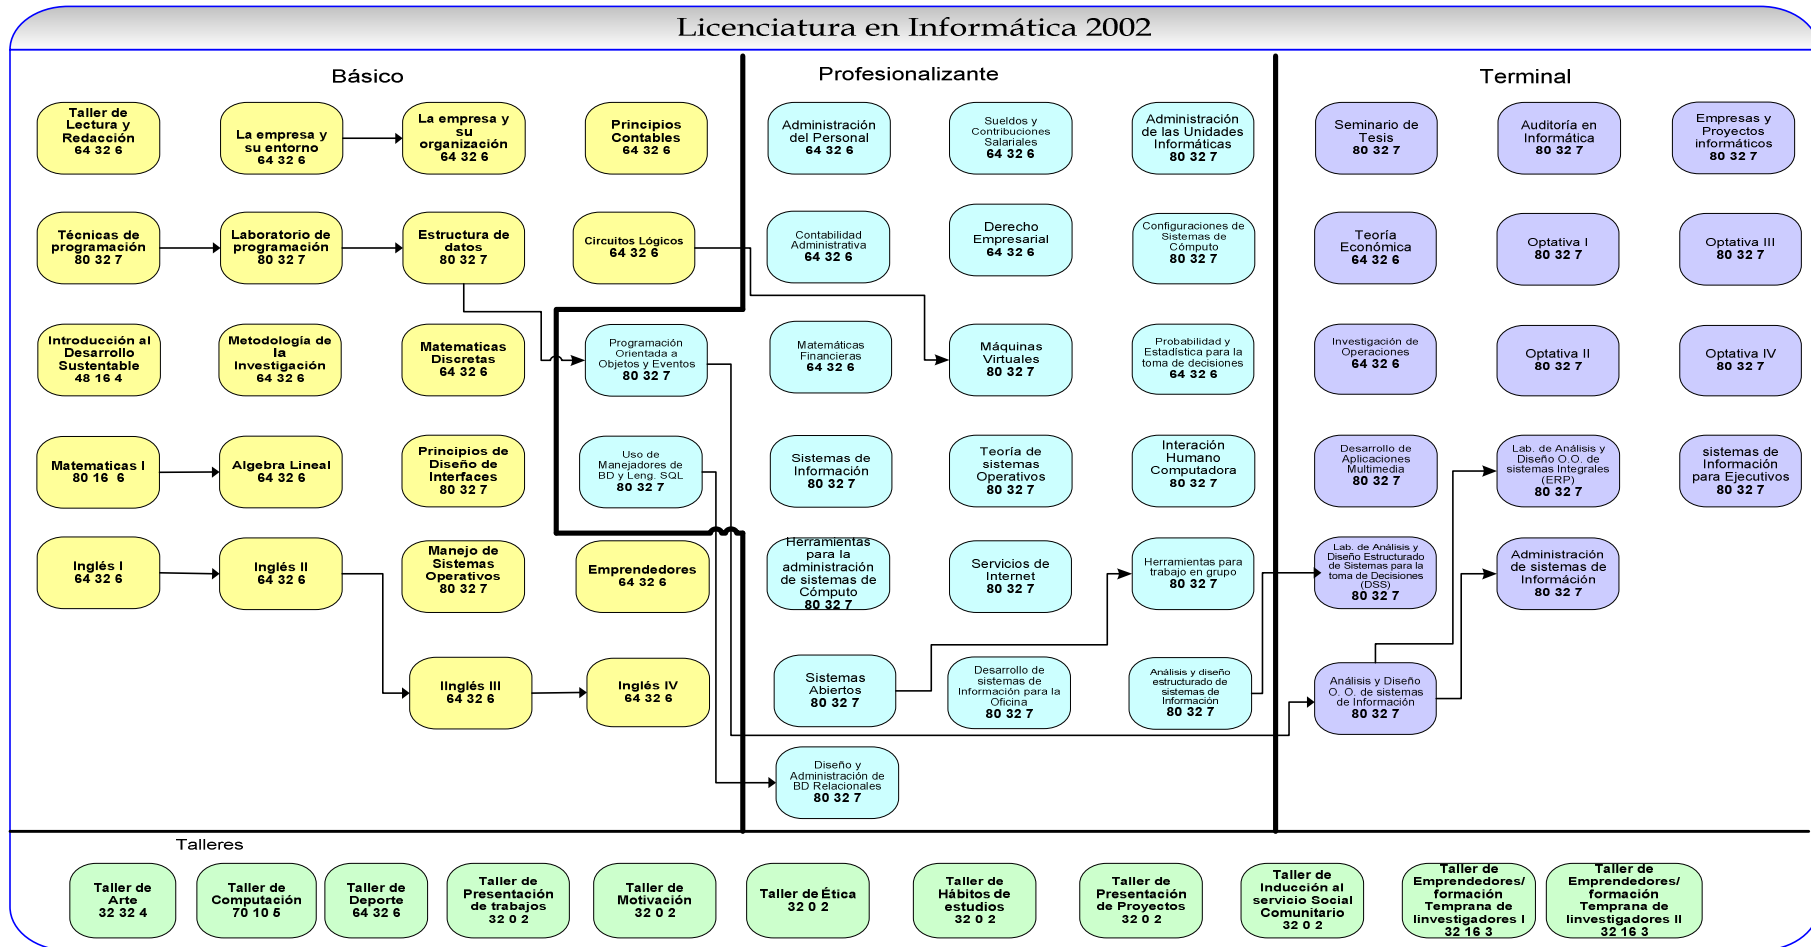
Licenciatura en Informática 2002

Básico

Taller de Lectura y Redacción 64 32 6

La empresa y su entorno 64 32 6

La empresa y su organización 64 32 6

Principios Contables 64 32 6

Técnicas de programación 80 32 7

Laboratorio de programación 80 32 7

Estructura de datos 80 32 7

Circuitos Lógicos 64 32 6

Introducción al Desarrollo Sustentable 48 16 4

Metodología de la Investigación 64 32 6

Matematicas Discretas 64 32 6

Matematicas I 80 16 6

Algebra Lineal 64 32 6

Principios de Diseño de Interfaces 80 32 7

Inglés I 64 32 6

Inglés II 64 32 6

Manejo de Sistemas Operativos 80 32 7

Emprendedores 64 32 6

Ilnglés III 64 32 6

Inglés IV 64 32 6

Profesionalizante

Programación Orientada a Objetos y Eventos 80 32 7

Uso de Manejadores de BD y Leng. SQL 80 32 7

Administración del Personal 64 32 6

Sueldos y Contribuciones Salariales 64 32 6

Administración de las Unidades Informáticas 80 32 7

Contabilidad Administrativa 64 32 6

Derecho Empresarial 64 32 6

Configuraciones de Sistemas de Cómputo 80 32 7

Matemáticas Financieras 64 32 6

Máquinas Virtuales 80 32 7

Probabilidad y Estadística para la toma de decisiones 64 32 6

Sistemas de Información 80 32 7

Teoría de sistemas Operativos 80 32 7

Interación Humano Computadora 80 32 7

Herramientas para la administración de sistemas de Cómputo 80 32 7

Servicios de Internet 80 32 7

Herramientas para trabajo en grupo 80 32 7

Sistemas Abiertos 80 32 7

Desarrollo de sistemas de Información para la Oficina 80 32 7

Análisis y diseño estructurado de sistemas de Información 80 32 7

Diseño y Administración de BD Relacionales 80 32 7

Terminal

Seminario de Tesis 80 32 7

Auditoría en Informática 80 32 7

Empresas y Proyectos informáticos 80 32 7

Teoría Económica 64 32 6

Optativa I 80 32 7

Optativa III 80 32 7

Investigación de Operaciones 64 32 6

Optativa II 80 32 7

Optativa IV 80 32 7

Desarrollo de Aplicaciones Multimedia 80 32 7

Lab. de Análisis y Diseño O.O. de sistemas Integrales (ERP) 80 32 7

sistemas de Información para Ejecutivos 80 32 7

Lab. de Análisis y Diseño Estructurado de Sistemas para la toma de Decisiones (DSS) 80 32 7

Administración de sistemas de Información 80 32 7

Análisis y Diseño O. O. de sistemas de Información 80 32 7

Talleres

Taller de Arte 32 32 4

Taller de Computación 70 10 5

Taller de Deporte 64 32 6

Taller de Presentación de trabajos 32 0 2

Taller de Motivación 32 0 2

Taller de Ética 32 0 2

Taller de Hábitos de estudios 32 0 2

Taller de Presentación de Proyectos 32 0 2

Taller de Inducción al servicio Social Comunitario 32 0 2

Taller de Emprendedores/ formación Temprana de Iinvestigadores I 32 16 3

Taller de Emprendedores/ formación Temprana de Iinvestigadores II 32 16 3